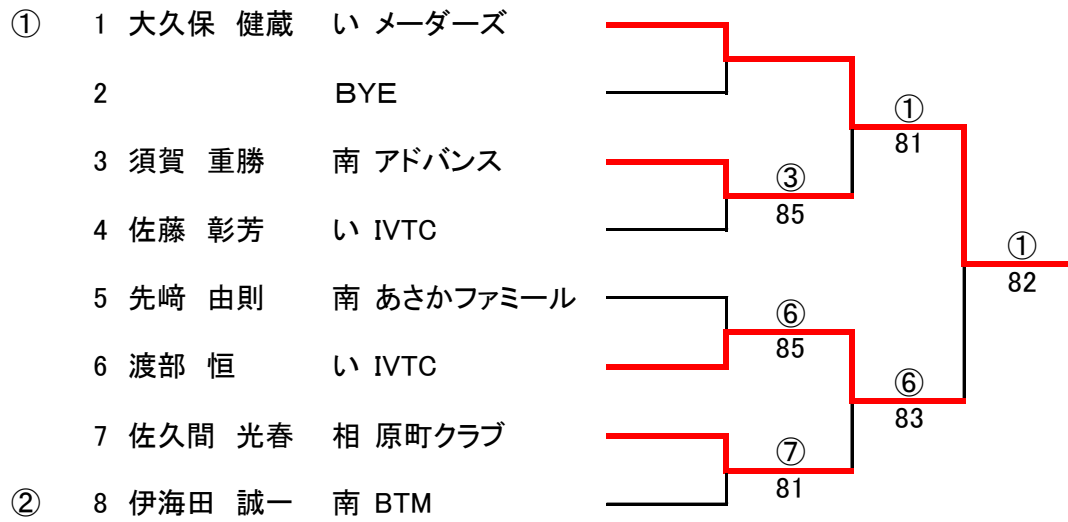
① 1 大久保 健蔵 い メーダーズ

2 BYE

3 須賀 重勝 南 アドバンス

4 佐藤 彰芳 い IVTC

5 先﨑 由則 南 あさかファミール

6 渡部 恒 い IVTC

7 佐久間 光春 相 原町クラブ

② 8 伊海田 誠一 南 BTM

③
85

⑥
85

⑦
81

①
81

⑥
83

①
82